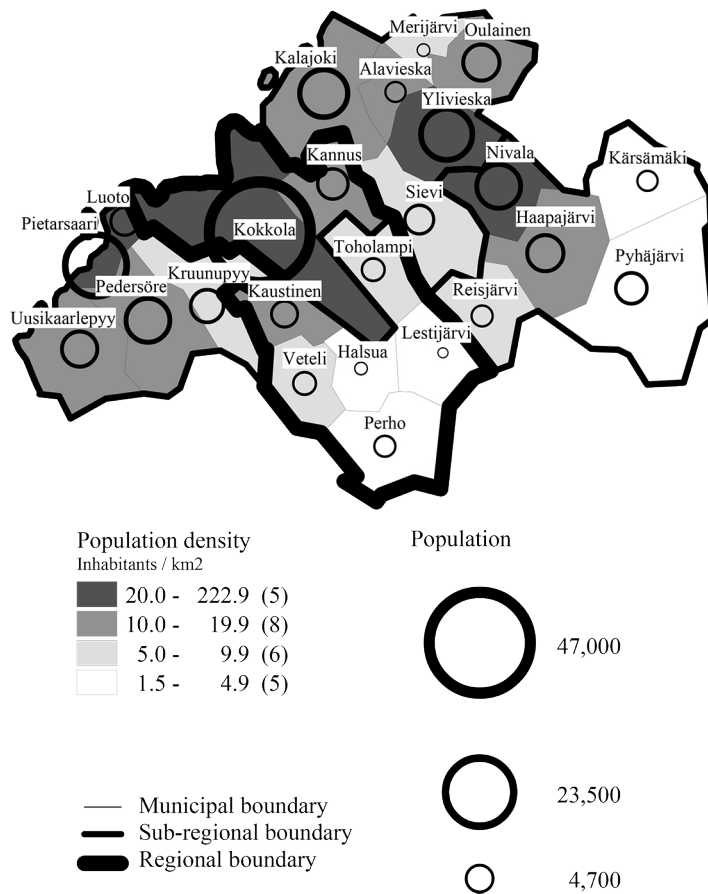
Merijärvi
Oulainen
Kalajoki
Alavieska
Ylivieska
Kannus
Nivala
Kärsämäki
Luoto
Sievi
Pietarsaari
Kokkola
Haapajärvi
Toholampi
Pyhäjärvi
Kruunupyy
Pedersöre
Kaustinen
Reisjärvi
Uusikaarlepyy
Lestijärvi
Veteli
Halsua
Perho

Population density
Inhabitants / km2

| | |
|---|---|
| 20.0 - 222.9 | (5) |
| 10.0 - 19.9 | (8) |
| 5.0 - 9.9 | (6) |
| 1.5 - 4.9 | (5) |

Population
47,000
23,500
4,700

Municipal boundary
Sub-regional boundary
Regional boundary